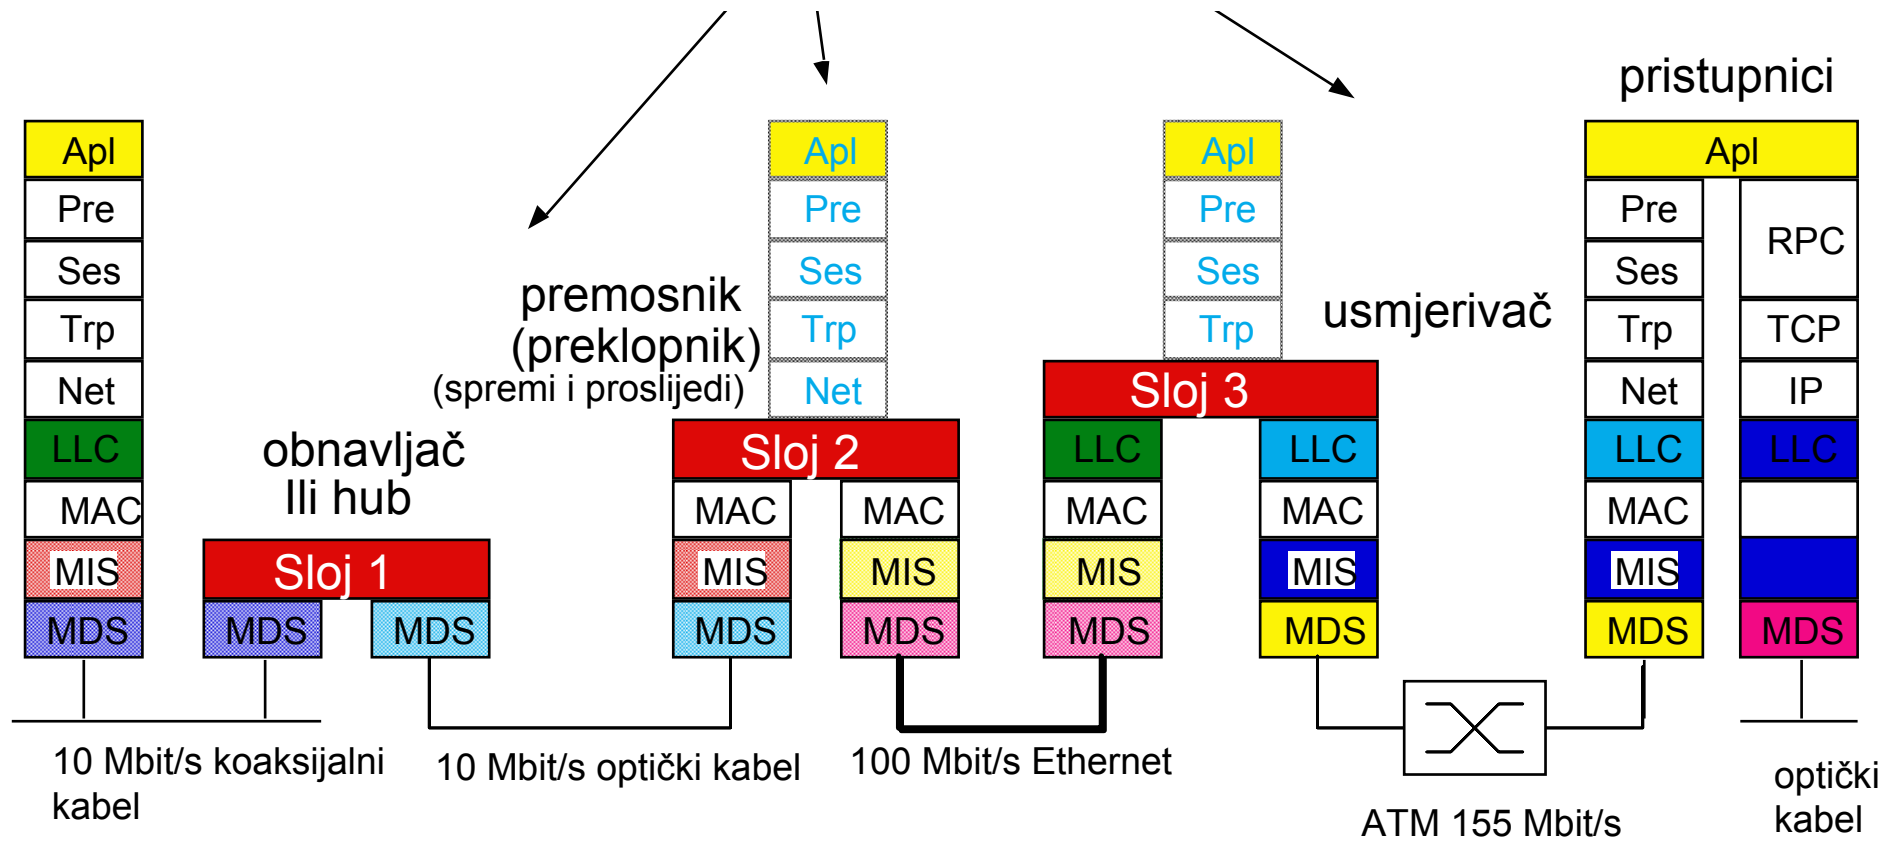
pristupnici

Apl
Pre
Ses
Trp
Net
LLC
MAC
MIS
MDS

obnavljač
ili hub

Sloj 1
MDS
MDS

premosnik
(preklopnik)
(spremi i proslijedi)

Apl
Pre
Ses
Trp
Net
Sloj 2
MAC
MAC
MIS
MIS
MDS
MDS

Apl
Pre
Ses
Trp
Sloj 3
LLC
LLC
MAC
MAC
MIS
MIS
MDS
MDS

usmjerivač

Apl
Pre
Ses
Trp
Net
LLC
MAC
MIS
MDS
RPC
TCP
IP
LLC
MDS

10 Mbit/s koaksijalni kabel

10 Mbit/s optički kabel

100 Mbit/s Ethernet

ATM 155 Mbit/s

optički kabel